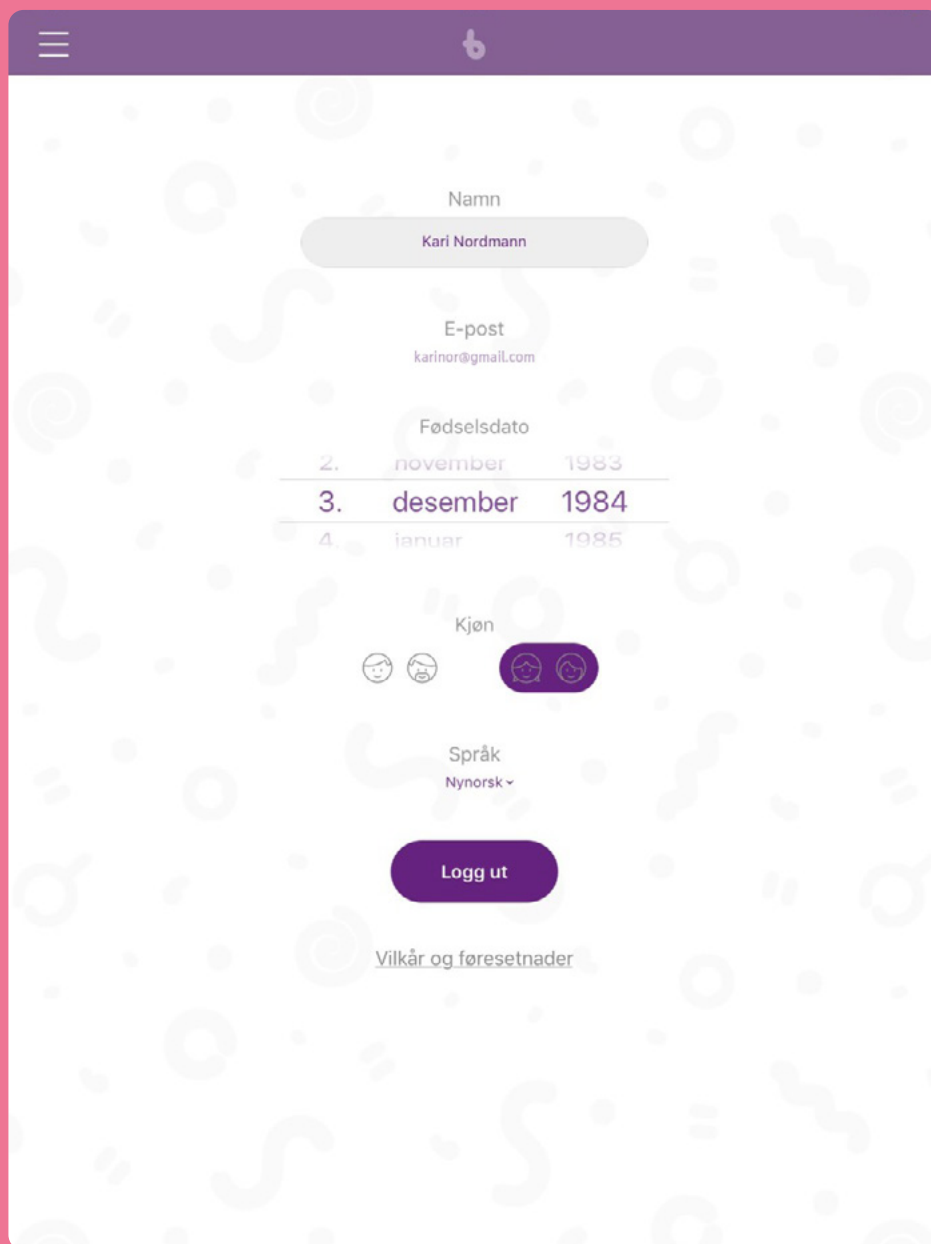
Namn

Kari Nordmann

E-post

karinor@gmail.com

Fødselsdato

| 2. | november | 1983 |
|---|---|---|
| 3. | desember | 1984 |
| 4. | januar | 1985 |

Kjøn

Språk

Nynorsk

Logg ut

Vilkår og føresetnader